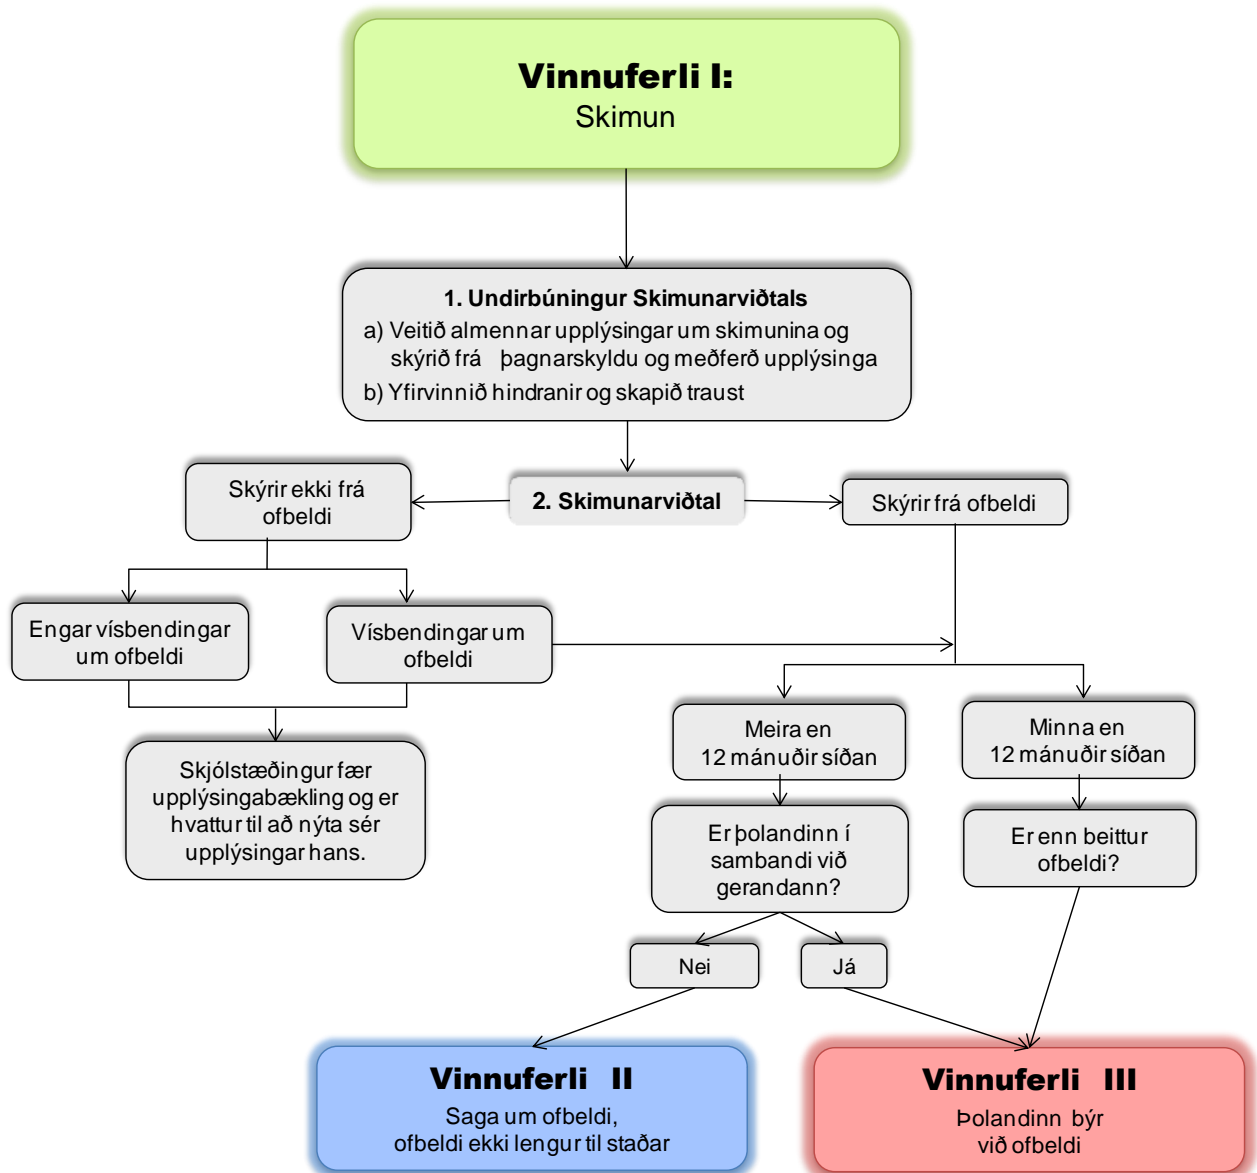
Vinnuferli I:
Skimun

1. Undirbúningur Skimunarviðtals
a) Veitið almennar upplýsingar um skimunina og skýrið frá þagnarskyldu og meðferð upplýsinga
b) Yfirvinnið hindranir og skapið traust

2. Skimunarviðtal

Skýrir ekki frá ofbeldi

Skýrir frá ofbeldi

Engar vísbendingar um ofbeldi

Vísbendingar um ofbeldi

Skjólstæðingur fær upplýsingabækling og er hvattur til að nýta sér upplýsingar hans.

Meira en 12 mánuðir síðan

Minna en 12 mánuðir síðan

Er þolandinn í sambandi við gerandann?

Er enn beittur ofbeldi?

Nei

Já

Vinnuferli II
Saga um ofbeldi, ofbeldi ekki lengur til staðar

Vinnuferli III
Þolandinn býr við ofbeldi